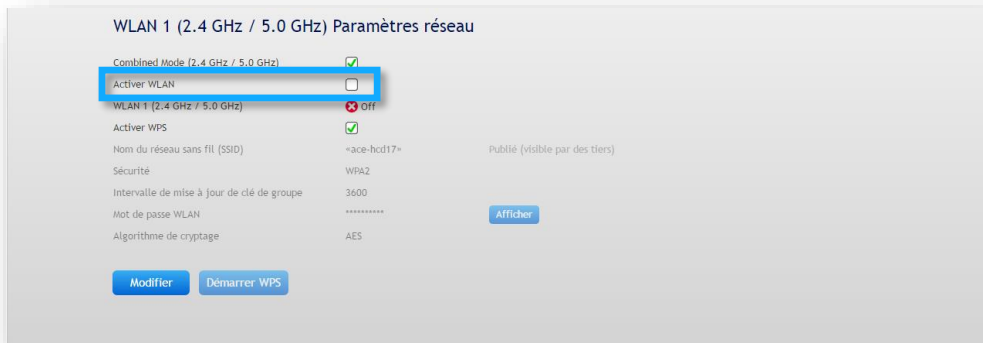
WLAN 1 (2.4 GHz / 5.0 GHz) Paramètres réseau

Combined Mode (2.4 GHz / 5.0 GHz)

Activer WLAN

WLAN 1 (2.4 GHz / 5.0 GHz) Off

Activer WPS

Nom du réseau sans fil (SSID) «ace-hcd17» Publié (visible par des tiers)

Sécurité WPA2

Intervalle de mise à jour de clé de groupe 3600

Mot de passe WLAN ********** Afficher

Algorithme de cryptage AES

Modifier Démarrer WPS